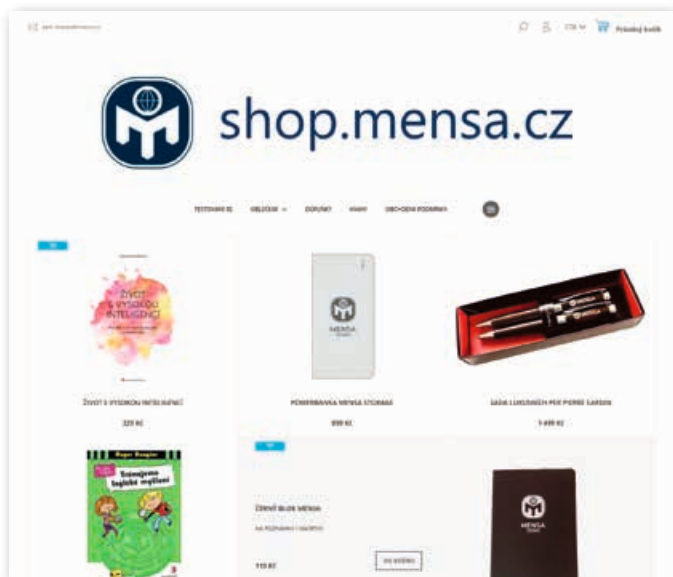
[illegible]

CZK Prázdný košík

shop.mensa.cz

TESTOVÁNÍ IQ OBLEČENÍ DOPLŇKY KNIHY OBCHODNÍ PODMÍNKY

Život s vysokou inteligencí

ŽIVOT S VYSOKOU INTELIGENCÍ

329 Kč

MENSA

POWERBANKA MENSA STORAGE

899 Kč

SADA LUXUSNÍCH PER PIERRE CARDIN

1 499 Kč

Trénujeme logické myšlení

ZÁPISNÍ BLOK MENSA

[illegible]

119 Kč

DO KOŠÍKU

MENSA